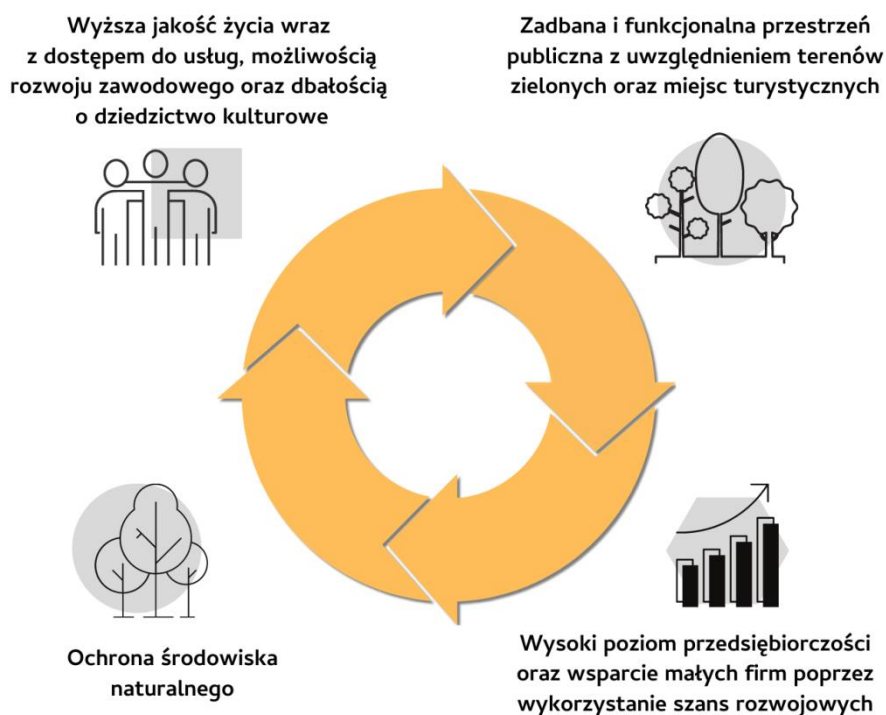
Wyższa jakość życia wraz z dostępem do usług, możliwością rozwoju zawodowego oraz dbałością o dziedzictwo kulturowe

Zadbana i funkcjonalna przestrzeń publiczna z uwzględnieniem terenów zielonych oraz miejsc turystycznych

Ochrona środowiska naturalnego

Wysoki poziom przedsiębiorczości oraz wsparcie małych firm poprzez wykorzystanie szans rozwojowych